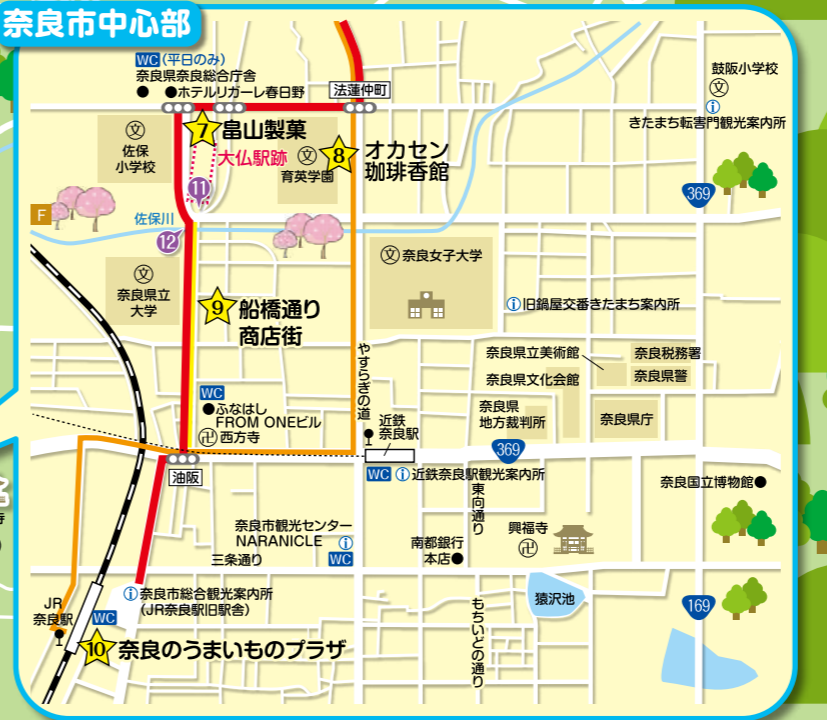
奈良市中心部

WC (平日のみ)
奈良県奈良総合庁舎
● ●ホテルリガーレ春日野
法蓮仲町
鼓阪小学校
きたまち転害門観光案内所
7 畠山製菓
8 オカセン珈琲香館
佐保小学校
大仏駅跡
育英学園
11
369
F
佐保川
12
奈良女子大学
奈良県立大学
9 船橋通り商店街
旧鍋屋交番きたまち案内所
奈良県立美術館
奈良税務署
奈良県文化会館
奈良県警
奈良県地方裁判所
奈良県庁
やすらぎの道
WC
●ふなはし FROM ONEビル
西方寺
近鉄奈良駅
369
油阪
WC 近鉄奈良駅観光案内所
東向通り
奈良国立博物館●
奈良市観光センター NARANICLE
興福寺
三条通り
WC
南都銀行本店●
奈良市総合観光案内所 (JR奈良駅旧駅舎)
猿沢池
JR奈良駅
WC
169
もちいどの通り
10 奈良のうまいものプラザ